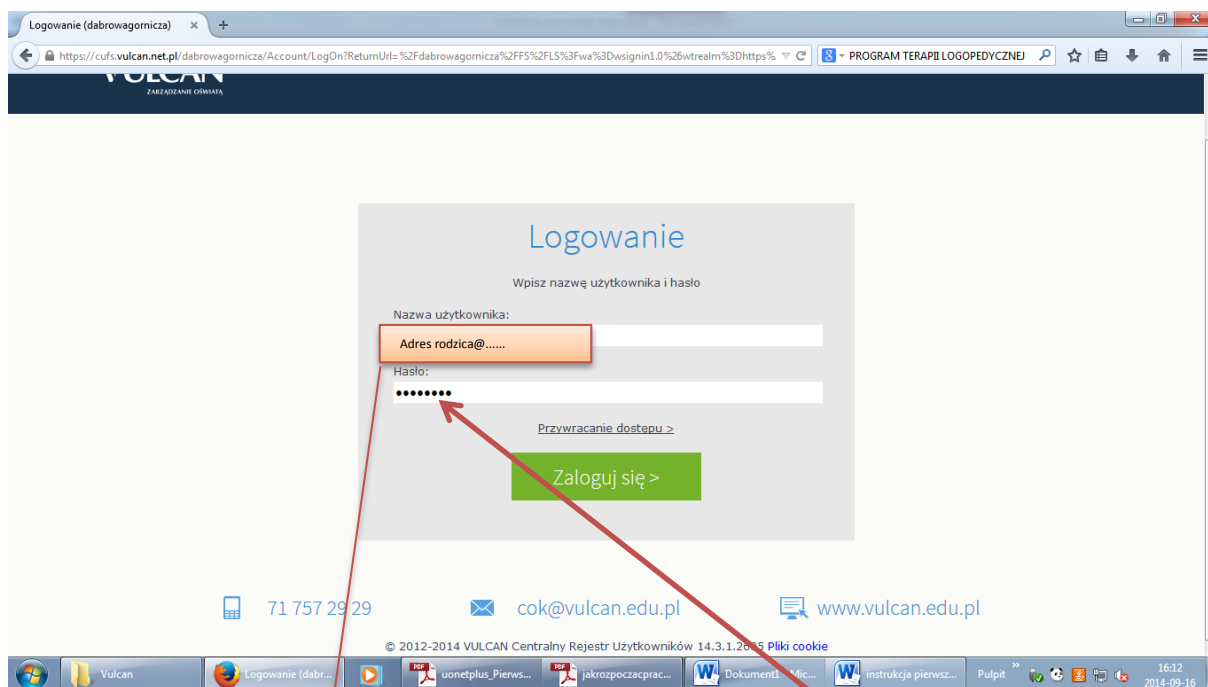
Logowanie (dabrowagornicza) ×

https://cufs.vulcan.net.pl/dabrowagornicza/Account/LogOn?ReturnUrl=%2Fdabrowagornicza%2FFS%2FLS%3Fwa%3Dwsignin1.0%26wtrealm%3Dhttps%

PROGRAM TERAPII LOGOPEDYCZNEJ

VULCAN
ZARZĄDZANIE OŚWIATĄ

Logowanie

Wpisz nazwę użytkownika i hasło

Nazwa użytkownika:

Adres rodzica@......

Hasło:

••••••••

Przywracanie dostepu >

Zaloguj się >

71 757 29 29

cok@vulcan.edu.pl

www.vulcan.edu.pl

© 2012-2014 VULCAN Centralny Rejestr Użytkowników 14.3.1.26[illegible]5 Pliki cookie

Vulcan

Logowanie (dabr...

uonetplus_Pierws...

jakrozpoczacprac...

Dokument1 - Mic...

instrukcja pierwsz...

Pulpit

16:12
2014-09-16